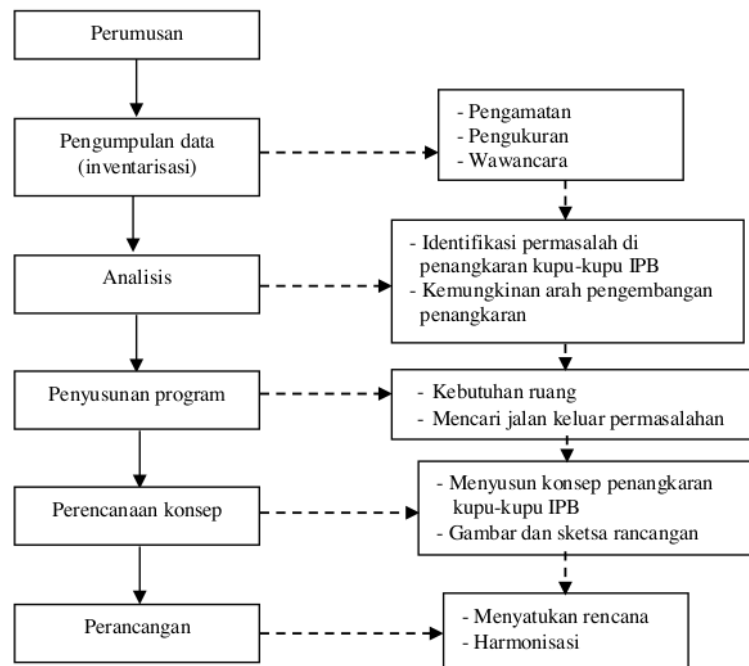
Perumusan

Pengumpulan data (inventarisasi)

- Pengamatan
- Pengukuran
- Wawancara

Analisis

- Identifikasi permasalah di penangkaran kupu-kupu IPB
- Kemungkinan arah pengembangan penangkaran

Penyusunan program

- Kebutuhan ruang
- Mencari jalan keluar permasalahan

Perencanaan konsep

- Menyusun konsep penangkaran kupu-kupu IPB
- Gambar dan sketsa rancangan

Perancangan

- Menyatukan rencana
- Harmonisasi